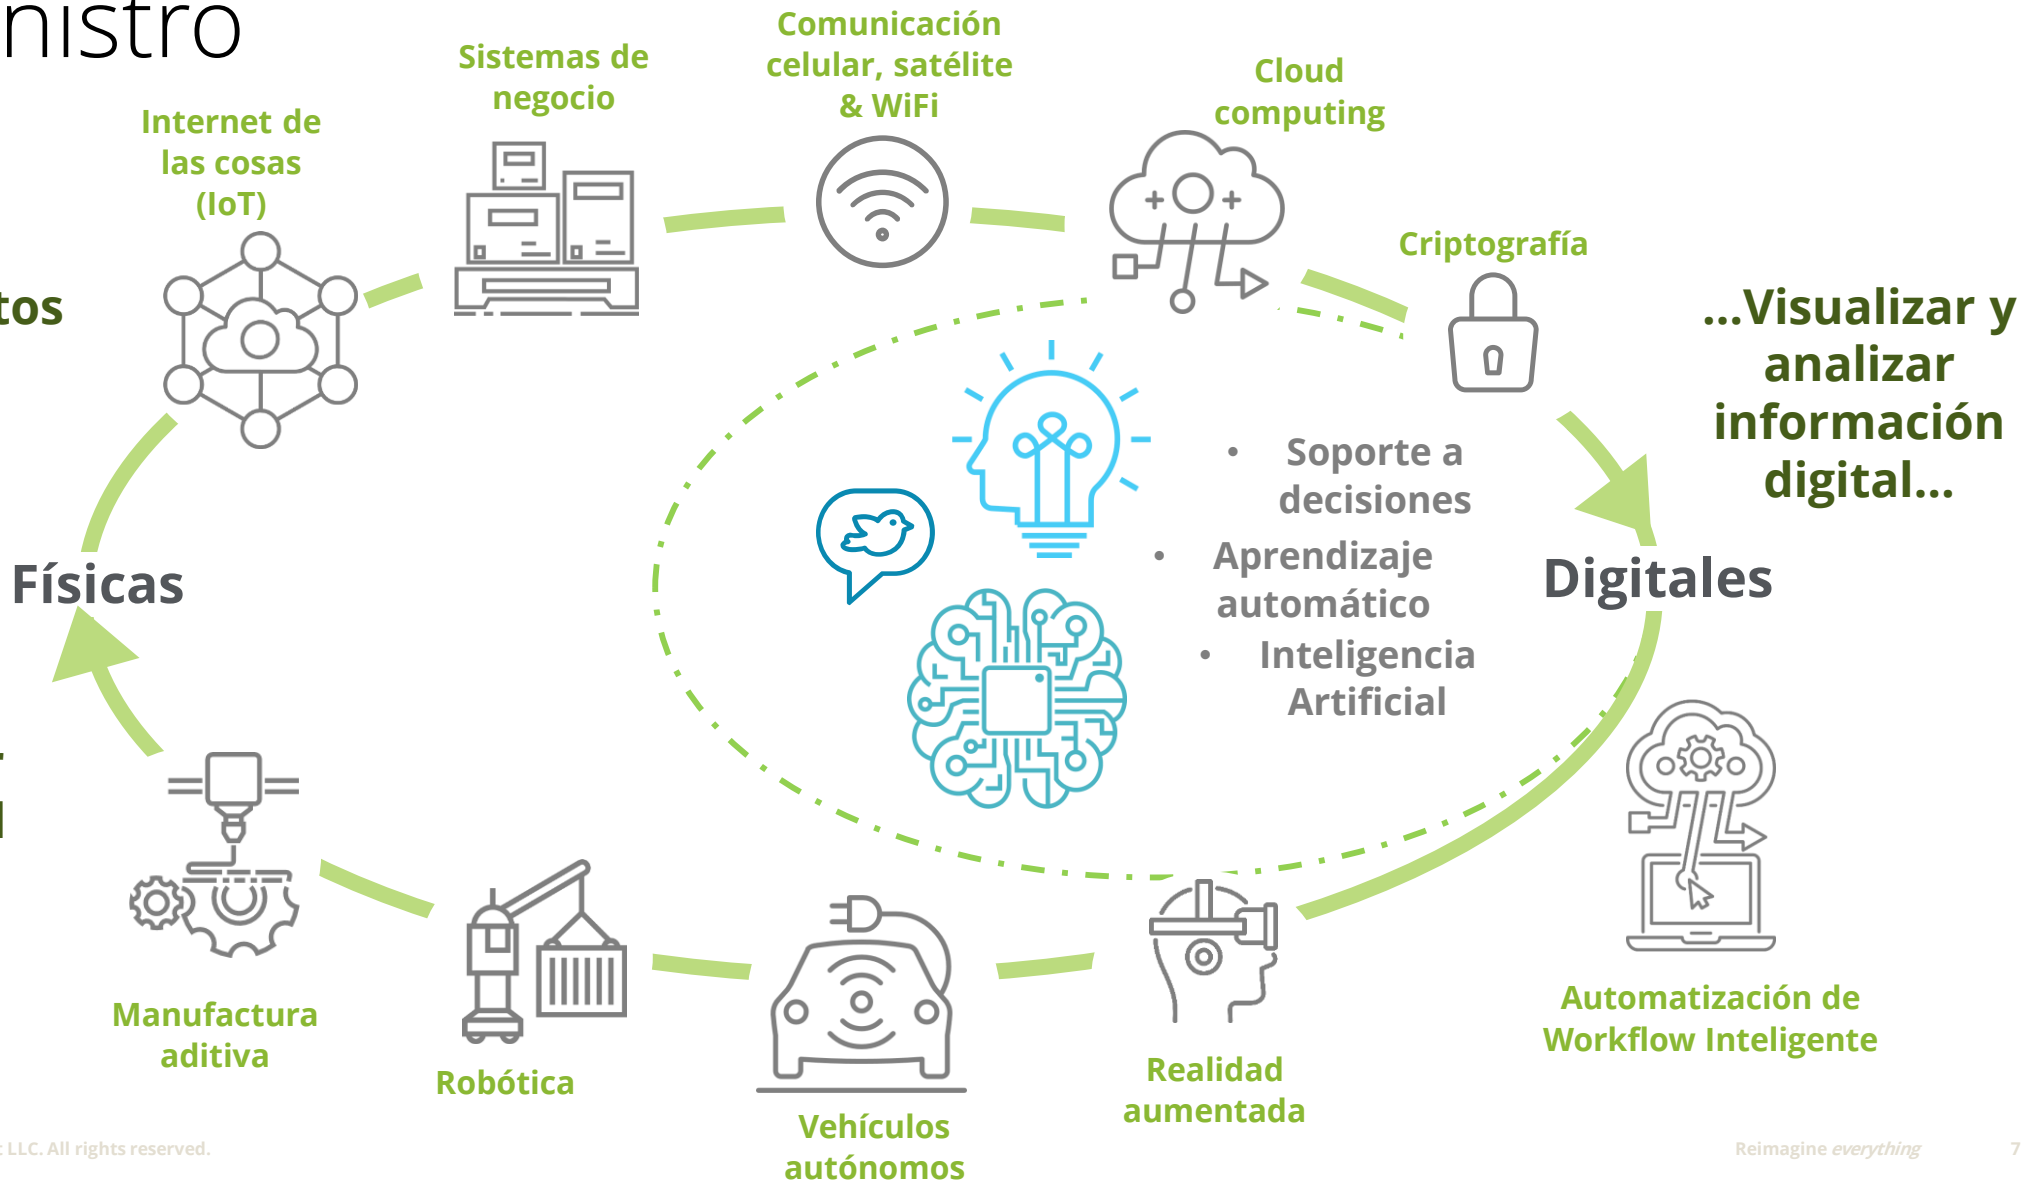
nistro

tos

Internet de las cosas (IoT)

Sistemas de negocio

Comunicación celular, satélite & WiFi

Cloud computing

Criptografía

...Visualizar y analizar información digital...

Físicas

Digitales

• Soporte a decisiones
• Aprendizaje automático
• Inteligencia Artificial

Manufactura aditiva

Robótica

Vehículos autónomos

Realidad aumentada

Automatización de Workflow Inteligente

LLC. All rights reserved.

Reimagine *everything*

7